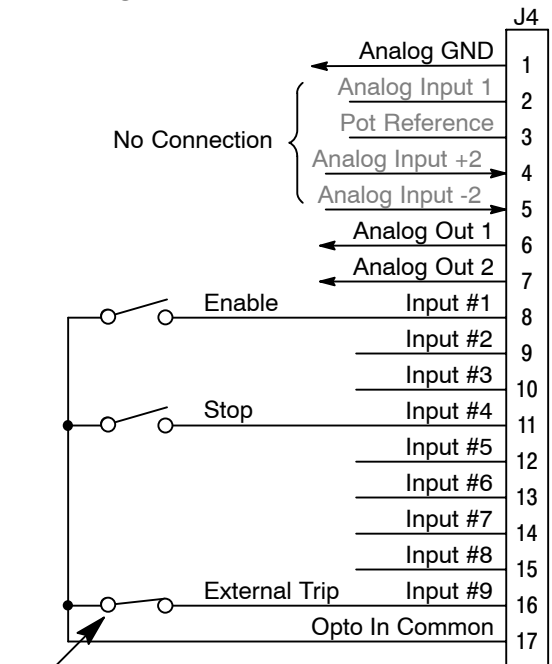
J4

Analog GND 1

No Connection

Analog Input 1 2

Pot Reference 3

Analog Input +2 4

Analog Input -2 5

Analog Out 1 6

Analog Out 2 7

Enable

Input #1 8

Input #2 9

Input #3 10

Stop

Input #4 11

Input #5 12

Input #6 13

Input #7 14

Input #8 15

External Trip

Input #9 16

Opto In Common 17